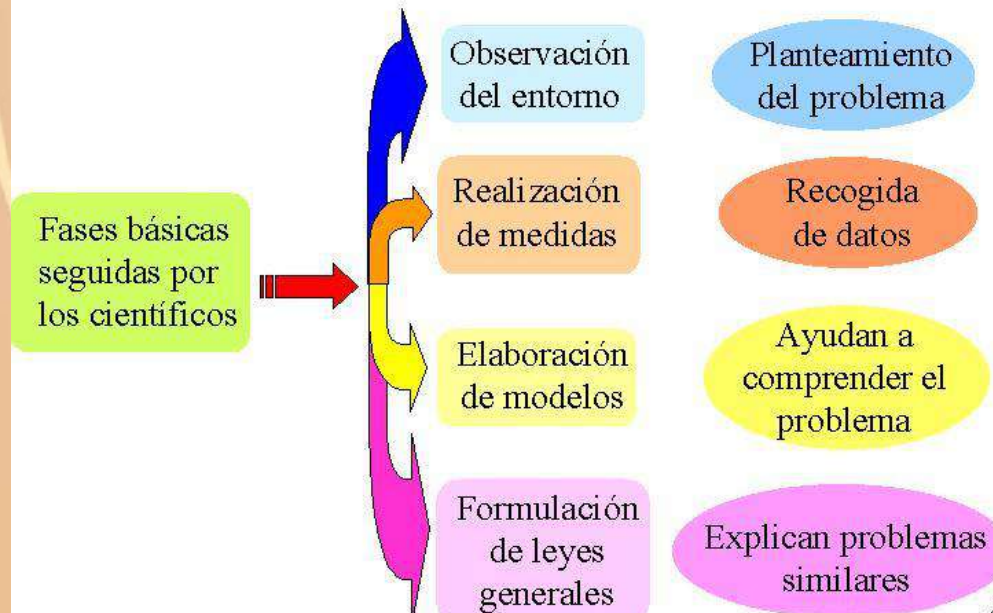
Fases básicas seguidas por los científicos

Observación del entorno

Planteamiento del problema

Realización de medidas

Recogida de datos

Elaboración de modelos

Ayudan a comprender el problema

Formulación de leyes generales

Explican problemas similares